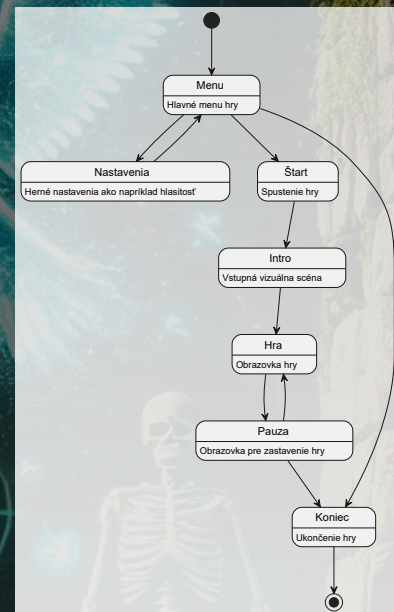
Menu
Hlavné menu hry

Nastavenia
Herné nastavenia ako napríklad hlasitosť

Štart
Spustenie hry

Intro
Vstupná vizuálna scéna

Hra
Obrazovka hry

Pauza
Obrazovka pre zastavenie hry

Koniec
Ukončenie hry